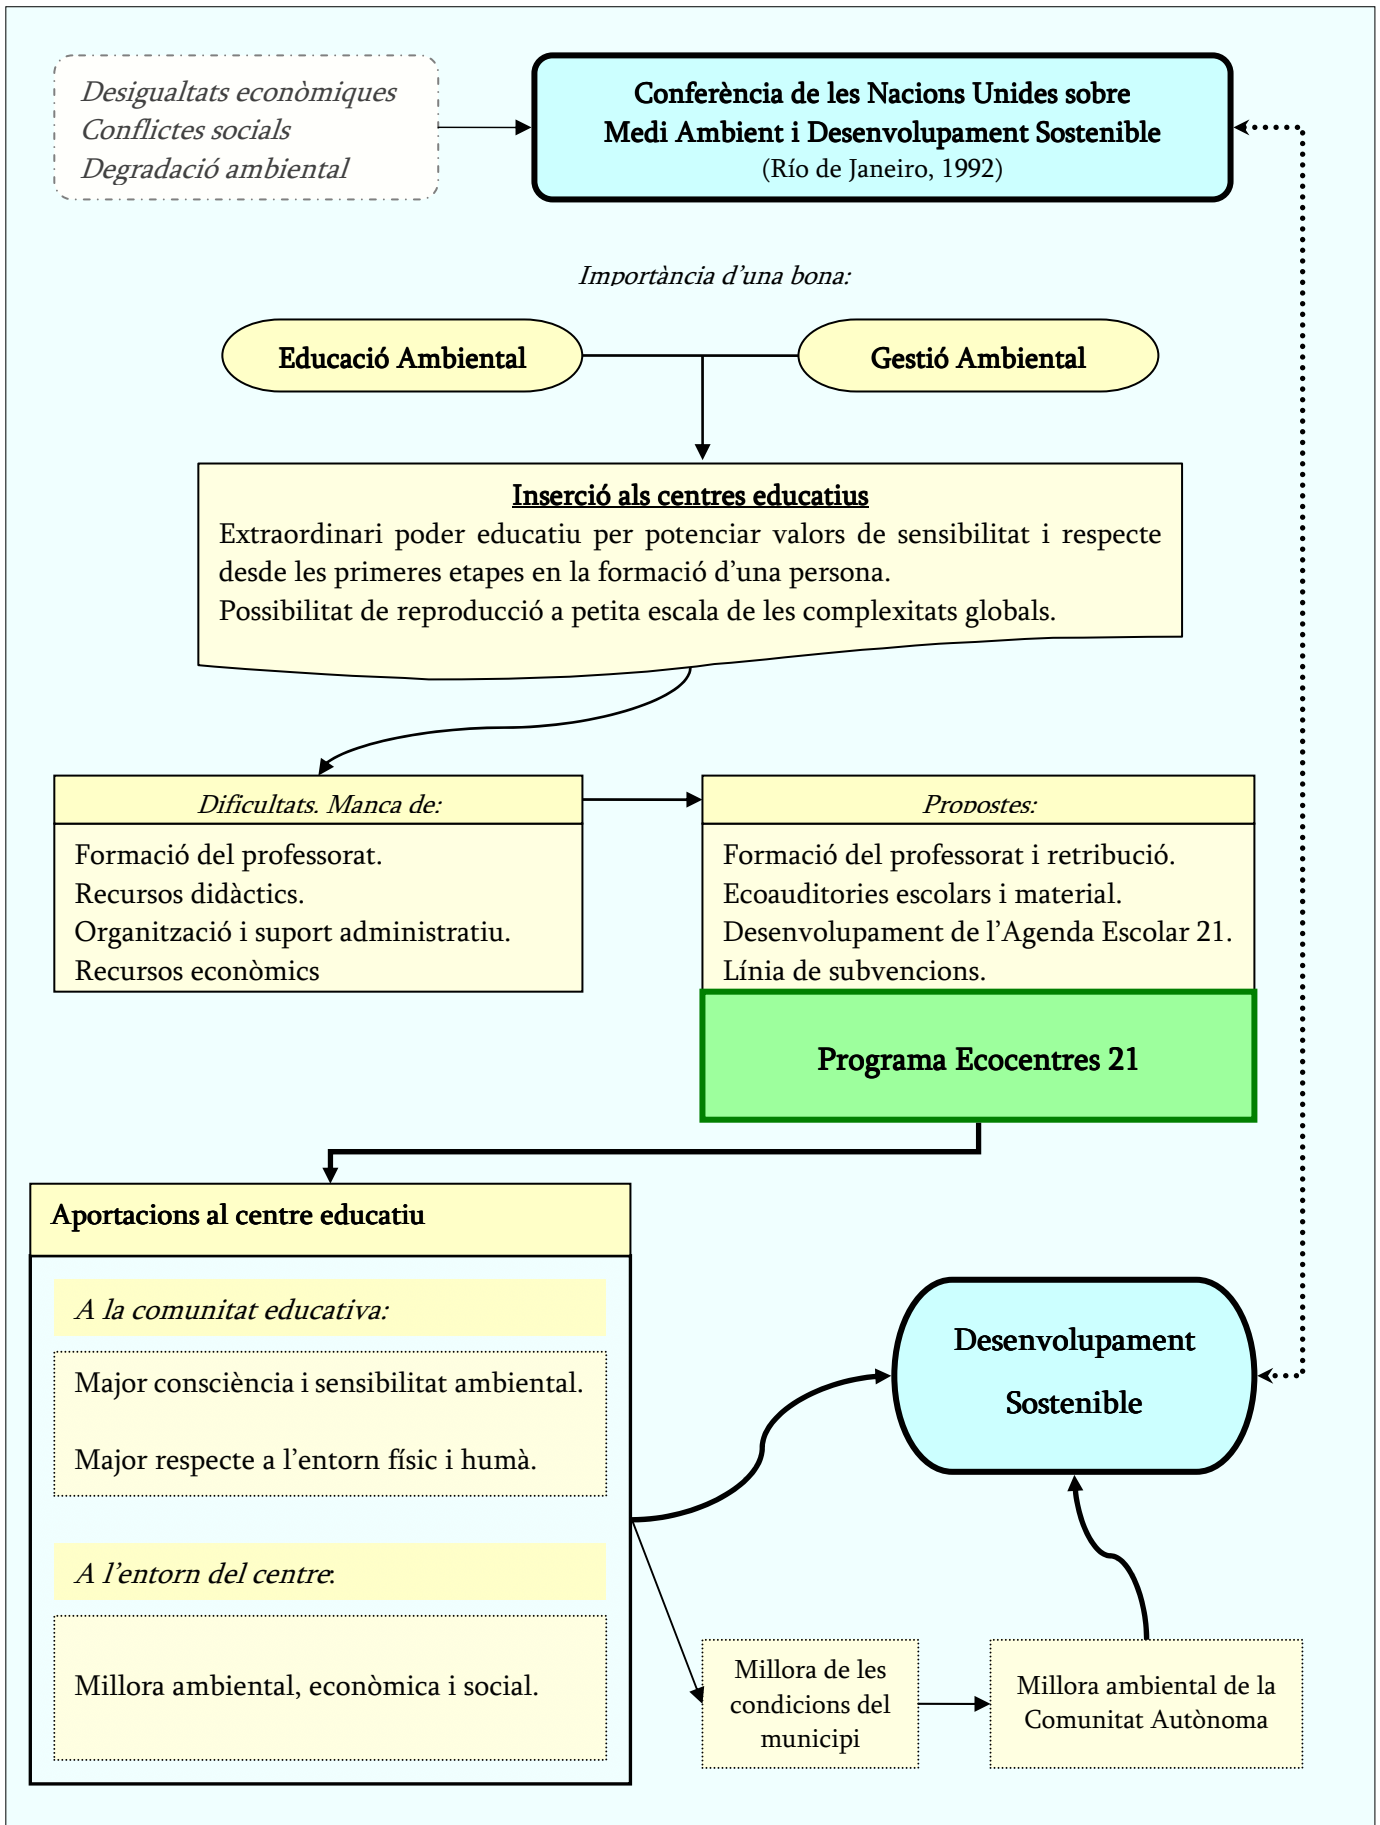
Desigualtats econòmiques
Conflictes socials
Degradació ambiental

Conferència de les Nacions Unides sobre Medi Ambient i Desenvolupament Sostenible
(Río de Janeiro, 1992)

Importància d'una bona:

Educació Ambiental

Gestió Ambiental

Inserció als centres educatius
Extraordinari poder educatiu per potenciar valors de sensibilitat i respecte desde les primeres etapes en la formació d'una persona.
Possibilitat de reproducció a petita escala de les complexitats globals.

Dificultats. Manca de:
Formació del professorat.
Recursos didàctics.
Organització i suport administratiu.
Recursos econòmics

Propostes:
Formació del professorat i retribució.
Ecoauditories escolars i material.
Desenvolupament de l'Agenda Escolar 21.
Línia de subvencions.

Programa Ecocentres 21

Aportacions al centre educatiu

A la comunitat educativa:

Major consciència i sensibilitat ambiental.

Major respecte a l'entorn físic i humà.

A l'entorn del centre:

Millora ambiental, econòmica i social.

Desenvolupament Sostenible

Millora de les condicions del municipi

Millora ambiental de la Comunitat Autònoma